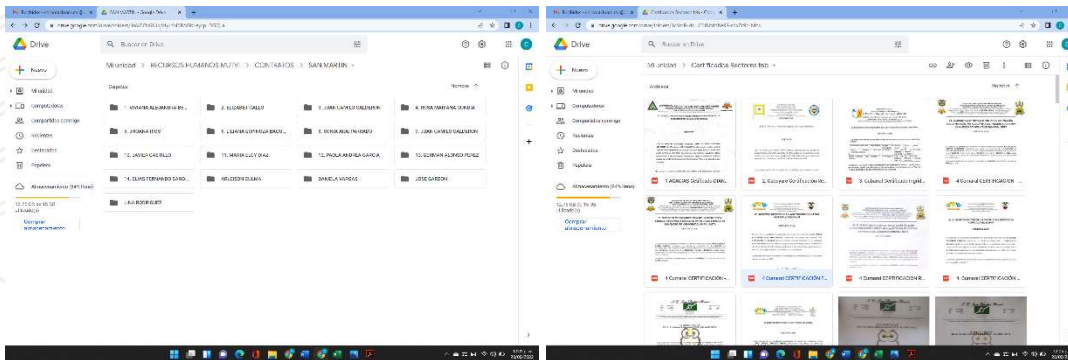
SAN MARTIN - Google Drive
drive.google.com/drive/folders/
Drive
Buscar en Drive
Nuevo
Mi unidad
Computadoras
Compartidos conmigo
Recientes
Destacados
Papelera
Almacenamiento (84% lleno)
12,75 GB de 15 GB utilizado(s)
Comprar almacenamiento
Mi unidad > RECURSOS HUMANOS MUTVI > CONTRATOS > SAN MARTIN
Carpetas
Nombre
1. VIVIANA ALEJANDRA RE...
2. ELIZABETH GALLO
3. JUAN CAMILO CALDERON
4. ROSA MARIANA OCAMPO
5. ...
6. LILIANA ESPINOSA BAEZ...
8. ROSA AIDE PATIÑO
9. JUAN CAMILO CALDERON
10. JAVIER CASTILLO
11. MARIA LUCY DIAZ
12. PAOLA ANDREA GARCIA
13. GERMAN ALONSO PEREZ
14. ELIAS FERNANDO SAND...
ARLEDSON DUEMA
DANIELA VARGAS
JOSE GARZON
LINA RODRIGUEZ

Certificados Sectores Ibal - Google Drive
Drive
Buscar en Drive
Nuevo
Mi unidad
Computadoras
Compartidos conmigo
Recientes
Destacados
Papelera
Almacenamiento (84% lleno)
12,75 GB de 15 GB utilizado(s)
Comprar almacenamiento
Mi unidad > Certificados Sectores Ibal
Archivos
Nombre
1. AGACUS Certificado EMAI...
2. Cabuyaro Certificado Ro...
3. Cumaral Certificado Ingeli...
4 Cumaral CERTIFICACION ...
5 Cumaral CERTIFICACION ...
6 Cumaral CERTIFICACIÓN T...
7 Cumaral CERTIFICACION R...
8. Cumaral CERTIFICACION ...